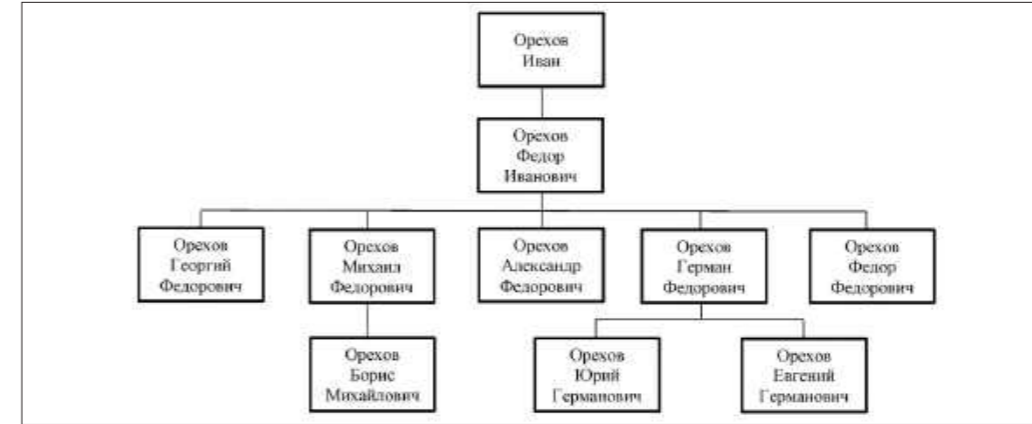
Орехов
Иван

Орехов
Федор
Иванович

Орехов
Георгий
Федорович

Орехов
Михаил
Федорович

Орехов
Александр
Федорович

Орехов
Герман
Федорович

Орехов
Федор
Федорович

Орехов
Борис
Михайлович

Орехов
Юрий
Германович

Орехов
Евгений
Германович